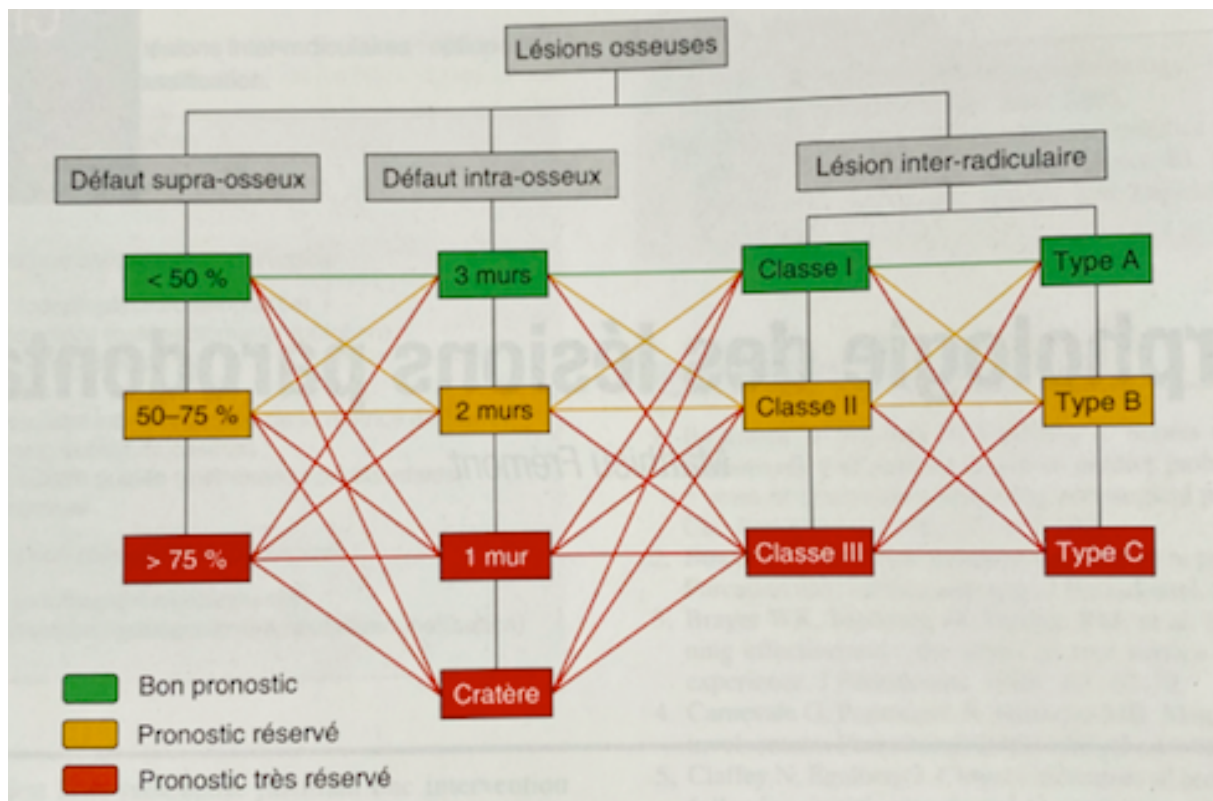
Lésions osseuses

Défaut supra-osseux

Défaut intra-osseux

Lésion inter-radiculaire

< 50 %

50–75 %

> 75 %

3 murs

2 murs

1 mur

Cratère

Classe I

Classe II

Classe III

Type A

Type B

Type C

Bon pronostic

Pronostic réservé

Pronostic très réservé